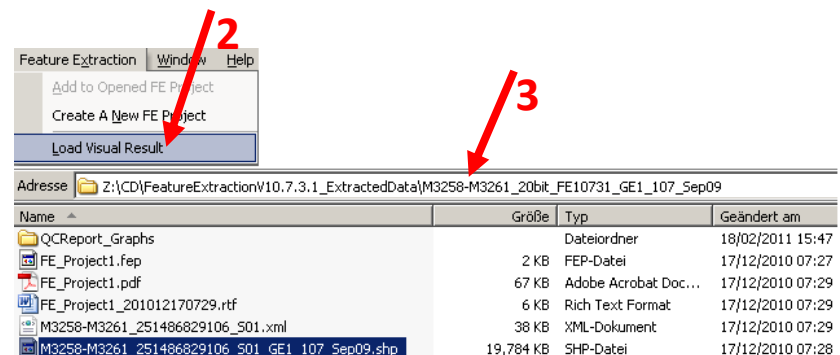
2

Feature Extraction Window Help

Add to Opened FE Project

Create A New FE Project

Load Visual Result

3

Adresse Z:\CD\FeatureExtractionV10.7.3.1_ExtractedData\M3258-M3261_20bit_FE10731_GE1_107_Sep09

| Name | Größe | Typ | Geändert am |
|---|---|---|---|
| QCReport_Graphs | | Dateiordner | 18/02/2011 15:47 |
| FE_Project1.fep | 2 KB | FEP-Datei | 17/12/2010 07:27 |
| FE_Project1.pdf | 67 KB | Adobe Acrobat Doc... | 17/12/2010 07:29 |
| FE_Project1_201012170729.rtf | 6 KB | Rich Text Format | 17/12/2010 07:29 |
| M3258-M3261_251486829106_S01.xml | 38 KB | XML-Dokument | 17/12/2010 07:29 |
| M3258-M3261_251486829106_S01_GE1_107_Sep09.shp | 19,784 KB | SHP-Datei | 17/12/2010 07:28 |